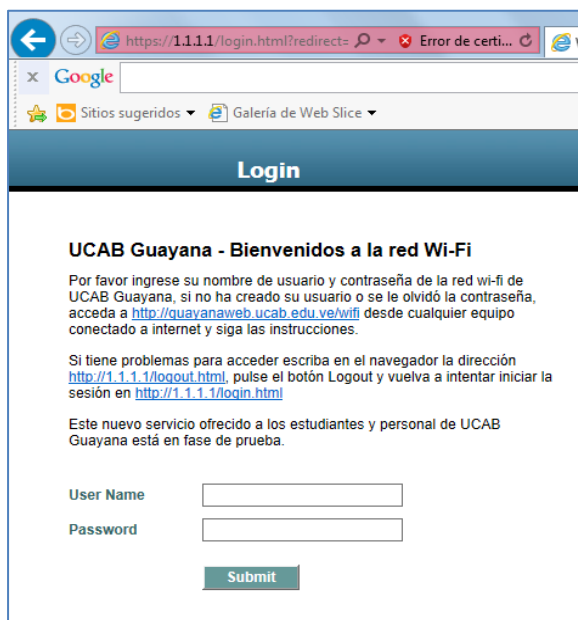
https://1.1.1.1/login.html?redirect= Error de certi...

Google

Sitios sugeridos ▾ Galería de Web Slice ▾

Login

UCAB Guayana - Bienvenidos a la red Wi-Fi

Por favor ingrese su nombre de usuario y contraseña de la red wi-fi de UCAB Guayana, si no ha creado su usuario o se le olvidó la contraseña, acceda a http://guayanaweb.ucab.edu.ve/wifi desde cualquier equipo conectado a internet y siga las instrucciones.

Si tiene problemas para acceder escriba en el navegador la dirección http://1.1.1.1/logout.html, pulse el botón Logout y vuelva a intentar iniciar la sesión en http://1.1.1.1/login.html

Este nuevo servicio ofrecido a los estudiantes y personal de UCAB Guayana está en fase de prueba.

User Name

Password

Submit